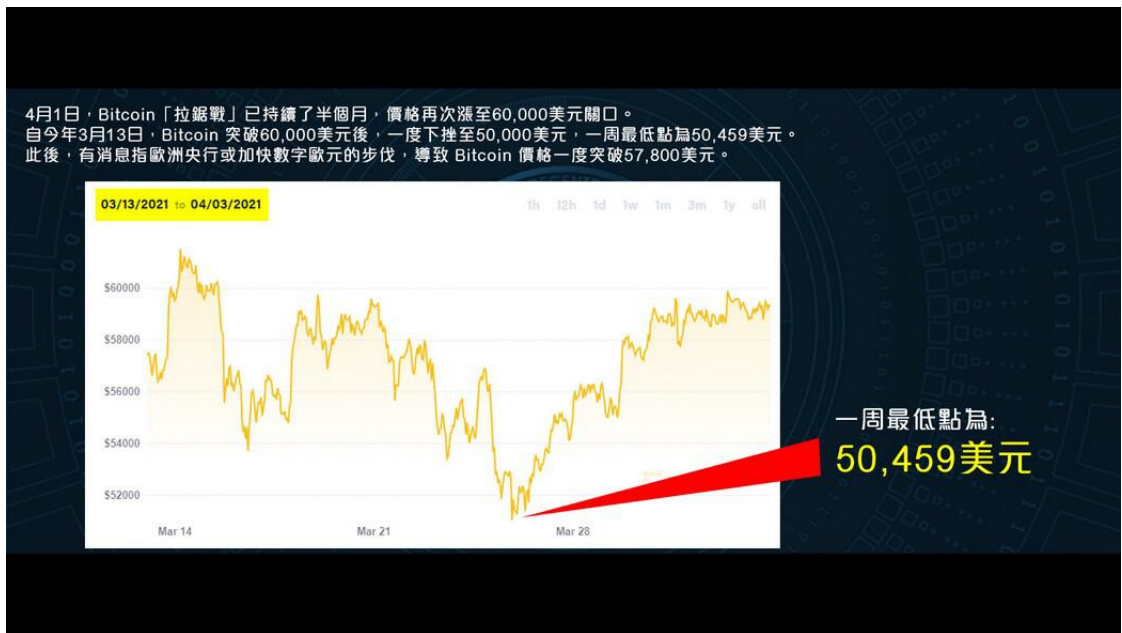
4月1日，Bitcoin「拉鋸戰」已持續了半個月，價格再次漲至60,000美元關口。
自今年3月13日，Bitcoin 突破60,000美元後，一度下挫至50,000美元，一周最低點為50,459美元。
此後，有消息指歐洲央行或加快數字歐元的步伐，導致 Bitcoin 價格一度突破57,800美元。

03/13/2021 to 04/03/2021

1h 12h 1d 1w 1m 3m 1y all

$60000
$58000
$56000
$54000
$52000

Mar 14
Mar 21
Mar 28

一周最低點為:
50,459美元